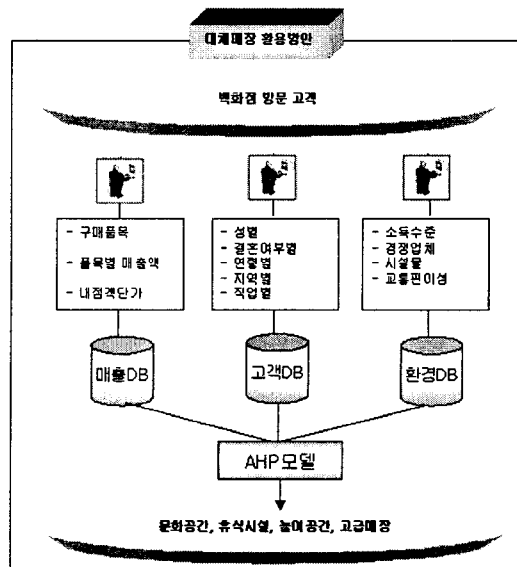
대체매장 활용방안

백화점 방문 고객

- 구매품목
- 품목별 매출액
- 내점객단가

- 성별
- 결혼여부별
- 연령별
- 지역별
- 직업별

- 소득수준
- 경쟁업체
- 시설물
- 교통편이성

매출DB

고객DB

환경DB

AHP모델

문화공간, 휴식시설, 놀이공간, 고급매장